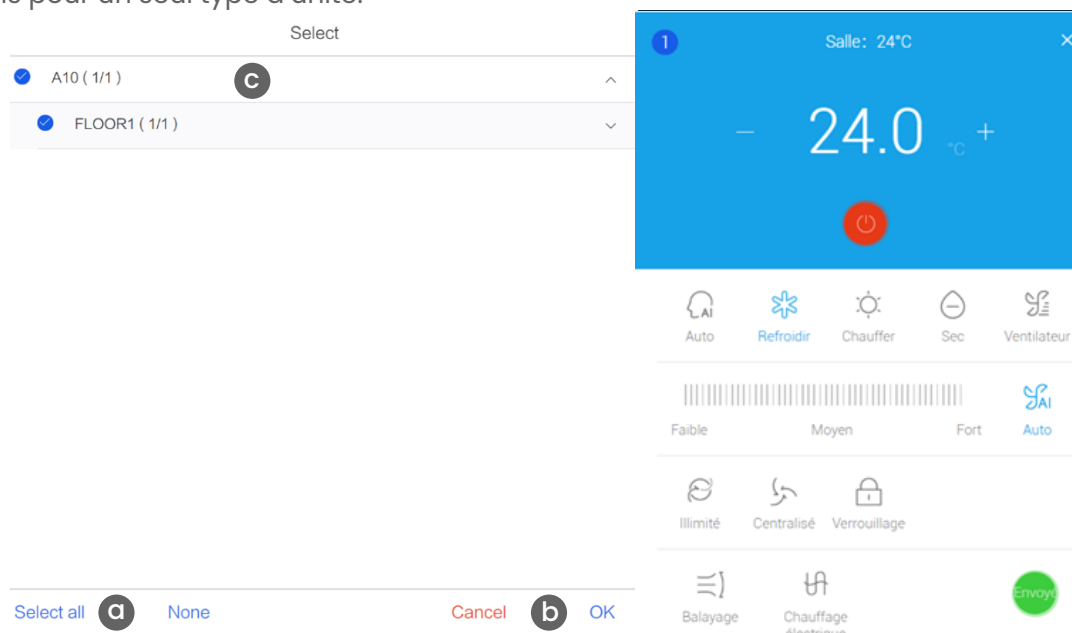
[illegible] pour un seul type d'unité.

Select

A10 ( 1/1 )

c

FLOOR1 ( 1/1 )

Select all

a

None

Cancel

b

OK

1

Salle: 24°C

×

–

24.0

°C

+

Auto

Refroidir

Chauffer

Sec

Ventilateur

AI

Faible

Moyen

Fort

Auto

Illimité

Centralisé

Verrouillage

Balayage

Chauffage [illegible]

Envoye